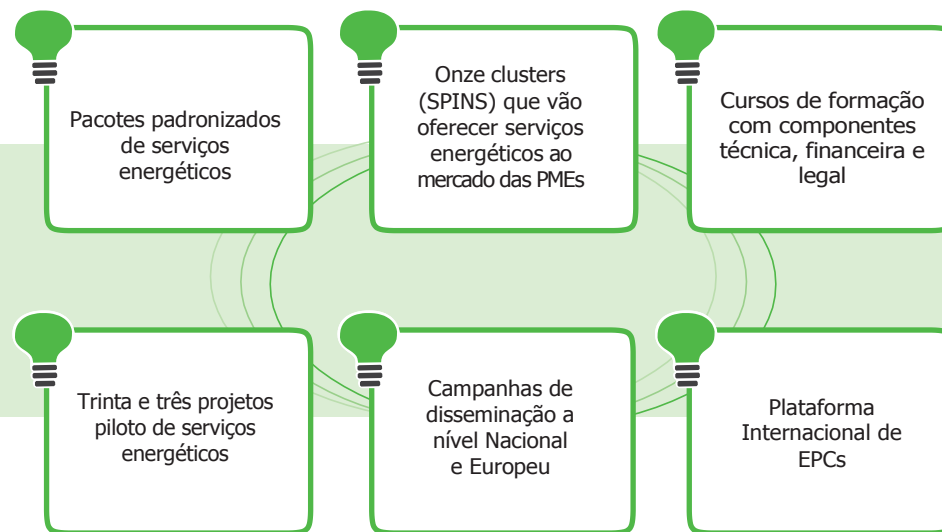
Pacotes padronizados de serviços energéticos

Onze clusters (SPINS) que vão oferecer serviços energéticos ao mercado das PMEs

Cursos de formação com componentes técnica, financeira e legal

Trinta e três projetos piloto de serviços energéticos

Campanhas de disseminação a nível Nacional e Europeu

Plataforma Internacional de EPCs